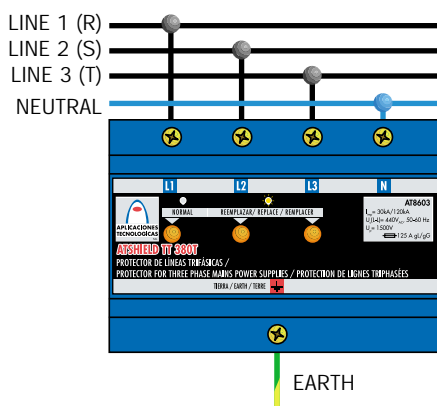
LINE 1 (R)
LINE 2 (S)
LINE 3 (T)
NEUTRAL

L1 L2 L3 N

APLICACIONES TECNOLÓGICAS

NORMAL
REEMPLAZAR/ REPLACE / REMPLACER

AT8603
$I_{max}$ = 30kA/120kA
$U_{C}$(L-L) = 440$V_{AC}$ 50-60 Hz
$U_{P}$ = 1500V
125 A gL/gG

ATSHIELD TT 380T
PROTECTOR DE LINEAS TRIFÁSICAS /
PROTECTOR FOR THREE PHASE MAINS POWER SUPPLIES / PROTECTION DE LIGNES TRIPHASÉES

TIERRA / EARTH / TERRE

EARTH